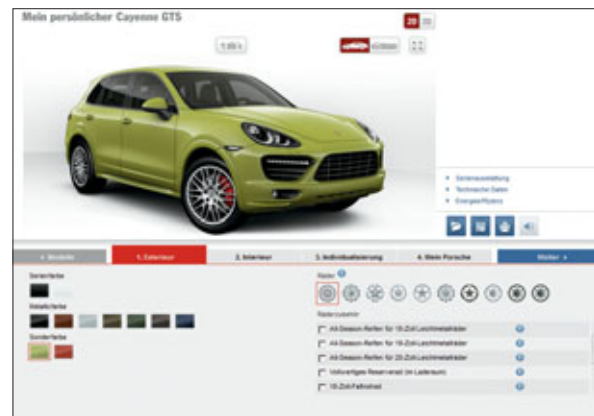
Mein persönlicher Cayenne GTS

2D 3D

1.0D s

« Modelle | 1. Exterieur | 2. Interieur | 3. Individualisierung | 4. Mein Porsche | Weiter »

Serienausstattung
Technische Daten
Energie/Effizienz

Serienfarbe

Metallicfarbe

Sonderfarbe

Räder

Räderzusätze

All-Season-Reifen für 19-Zoll-Leichtmetallräder
All-Season-Reifen für 19-Zoll-Leichtmetallräder
All-Season-Reifen für 20-Zoll-Leichtmetallräder
Vollwertiges Reserverad (im Laderaum)
18-Zoll-Faltrad